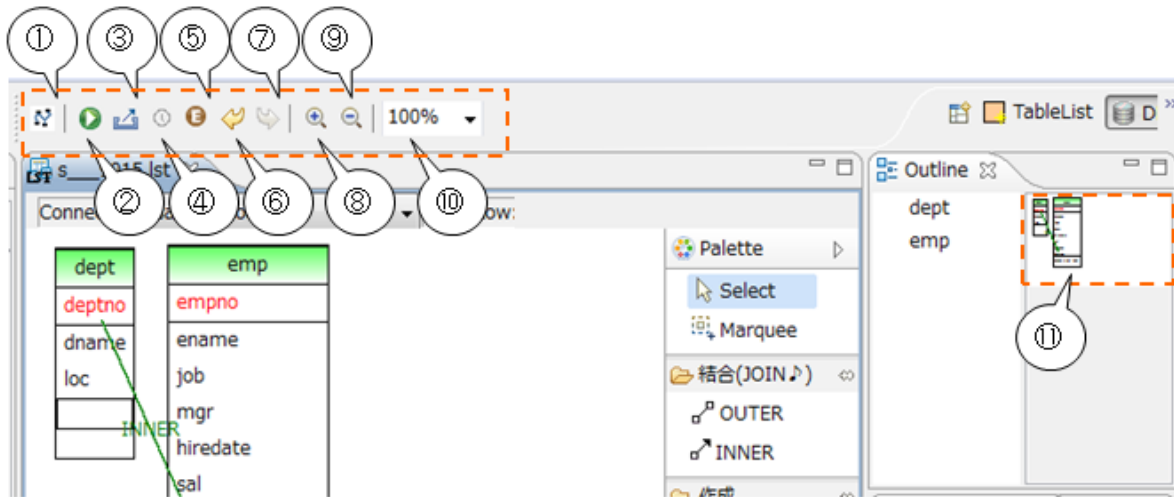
①
③
⑤
⑦
⑨

100%

TableList D

s___015.lst

Outline

②
④
⑥
⑧
⑩

Conne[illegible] ow:

dept
emp

dept
deptno
dname
loc

emp
empno
ename
job
mgr
hiredate
sal

INNER

Palette
Select
Marquee
結合(JOIN♪)
OUTER
INNER
作成

⑪